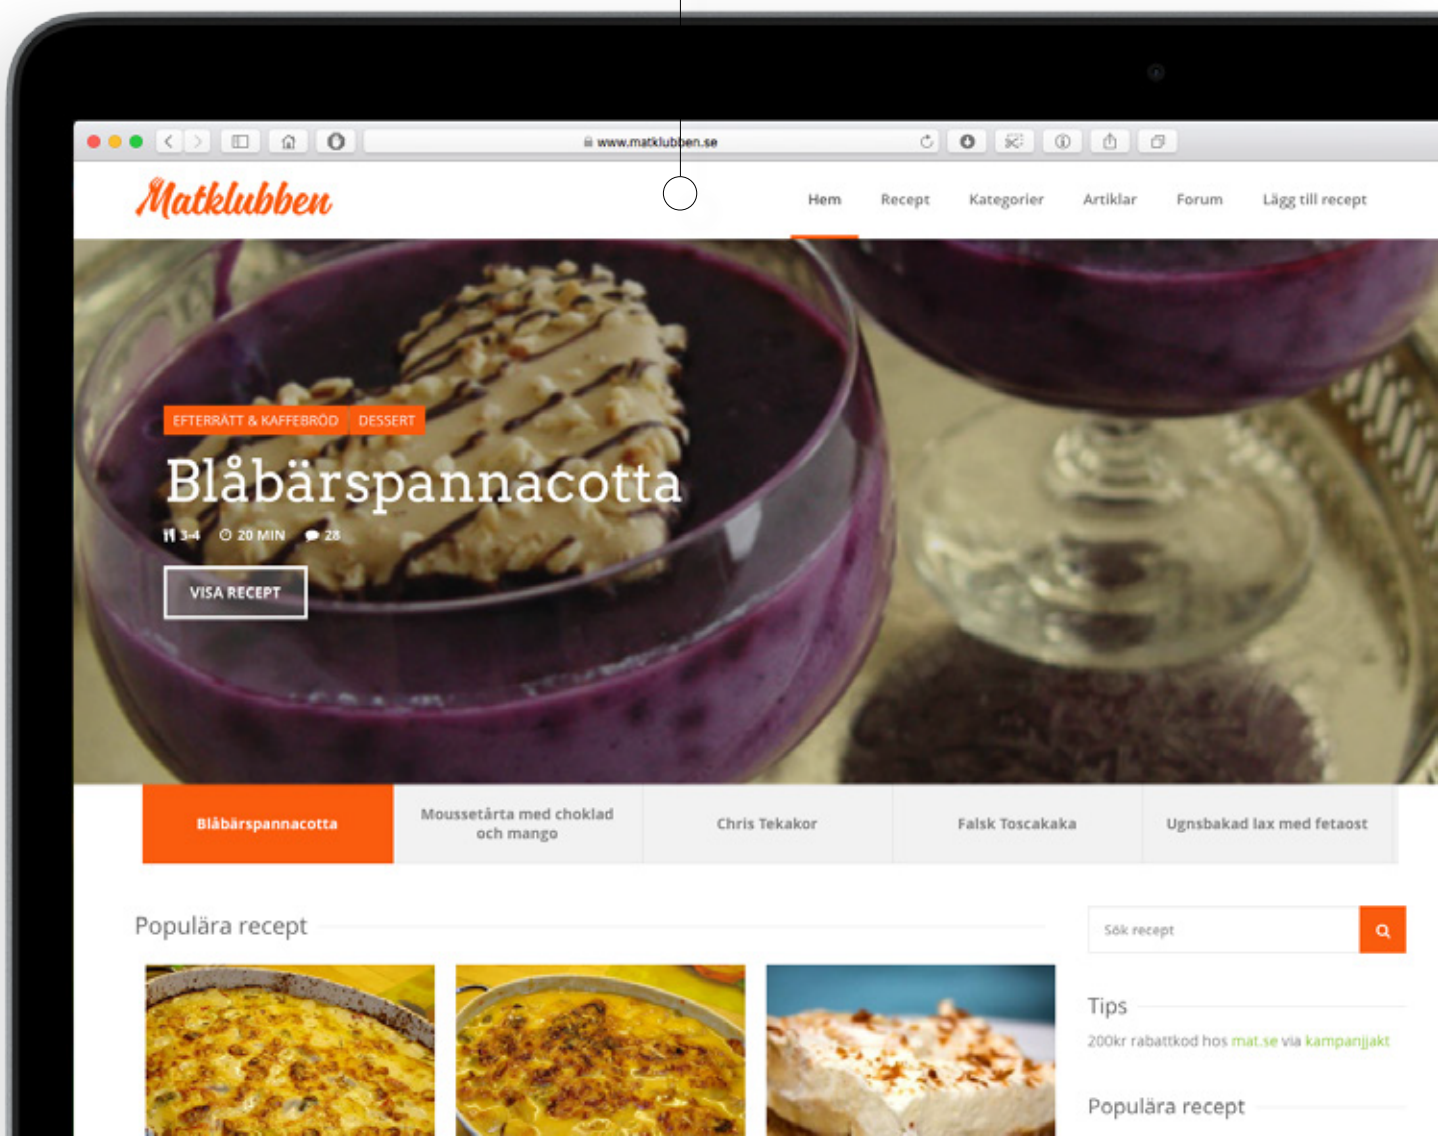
www.matklubben.se

Matklubben

Hem Recept Kategorier Artiklar Forum Lägg till recept

EFTERRÄTT & KAFFEBRÖD DESSERT

Blåbärspannacotta

3-4 20 MIN 28

VISA RECEPT

Blåbärspannacotta

Moussetårta med choklad och mango

Chris Tekakor

Falsk Toscakaka

Ugnsbakad lax med fetaost

Populära recept

Sök recept

Tips

200kr rabattkod hos mat.se via kampanjjakt

Populära recept